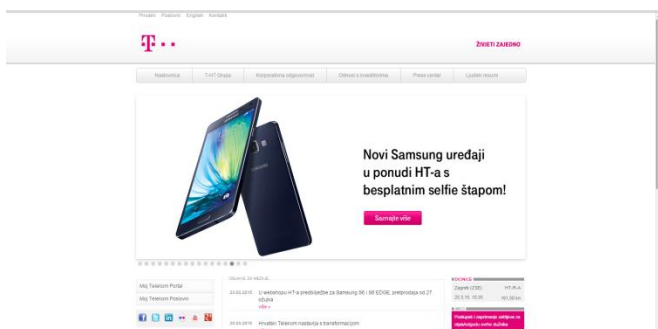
Privatni Poslovni English Kontakt

T · ·

ŽIVJETI ZAJEDNO

Naslovnica T-HT Grupa Korporativna odgovornost Odnosi s investitorima Press centar Ljudski resursi

SAMSUNG

Novi Samsung uređaji u ponudi HT-a s besplatnim selfie štapom!

Saznajte više

Moj Telekom Portal

Moj Telekom Poslovni

OBJAVE ZA MEDIJE

23.03.2015 U webshopu HT-a predbilježbe za Samsung S6 i S6 EDGE, pretprodaja od 27. ožujka
više »

20.03.2015 Hrvatski Telekom nastavlja s transformacijom

DIONICE

Zagreb (ZSE) HT-R-A

20.3.15. 16:00 161,50 kn

Postupak i zapisnik sa sjednice za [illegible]